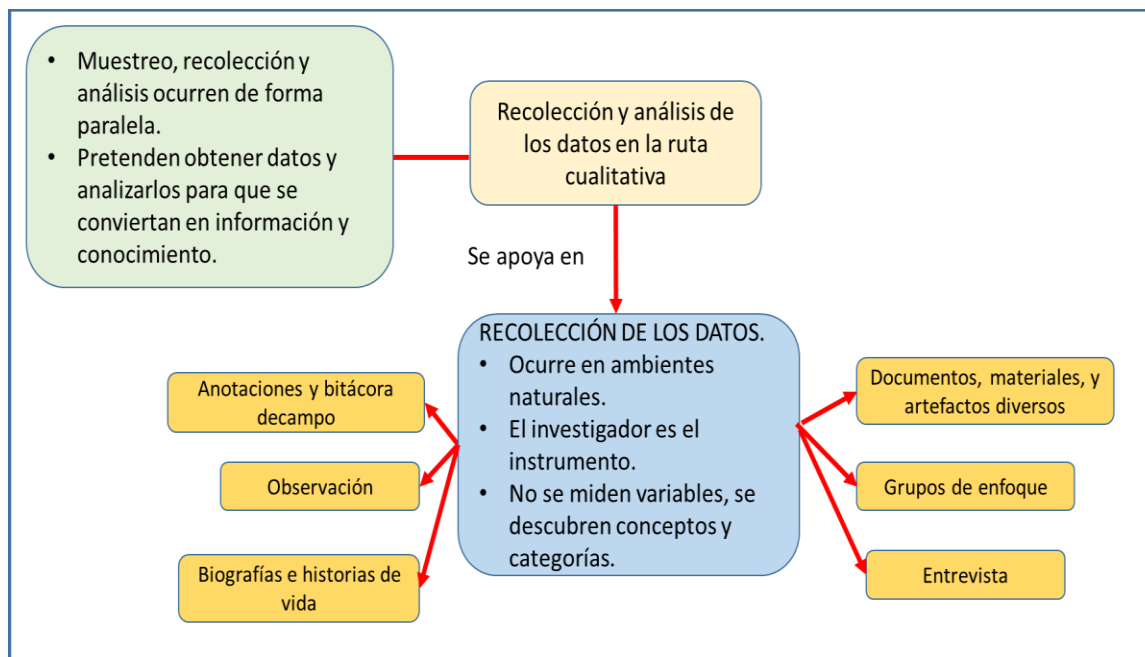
• Muestreo, recolección y análisis ocurren de forma paralela.
• Pretenden obtener datos y analizarlos para que se conviertan en información y conocimiento.

Recolección y análisis de los datos en la ruta cualitativa

Se apoya en

RECOLECCIÓN DE LOS DATOS.
• Ocurre en ambientes naturales.
• El investigador es el instrumento.
• No se miden variables, se descubren conceptos y categorías.

Anotaciones y bitácora decampo

Observación

Biografías e historias de vida

Documentos, materiales, y artefactos diversos

Grupos de enfoque

Entrevista